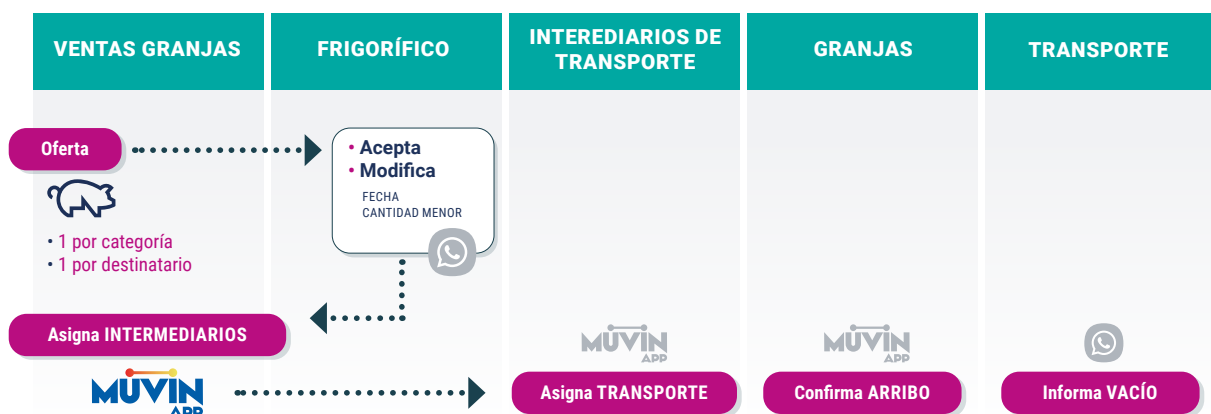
VENTAS GRANJAS

FRIGORÍFICO

INTEREDIARIOS DE TRANSPORTE

GRANJAS

TRANSPORTE

Oferta

• Acepta
• Modifica
FECHA
CANTIDAD MENOR

• 1 por categoría
• 1 por destinatario

Asigna INTERMEDIARIOS

MUVIN APP

MUVIN APP

MUVIN APP

Asigna TRANSPORTE

Confirma ARRIBO

Informa VACÍO